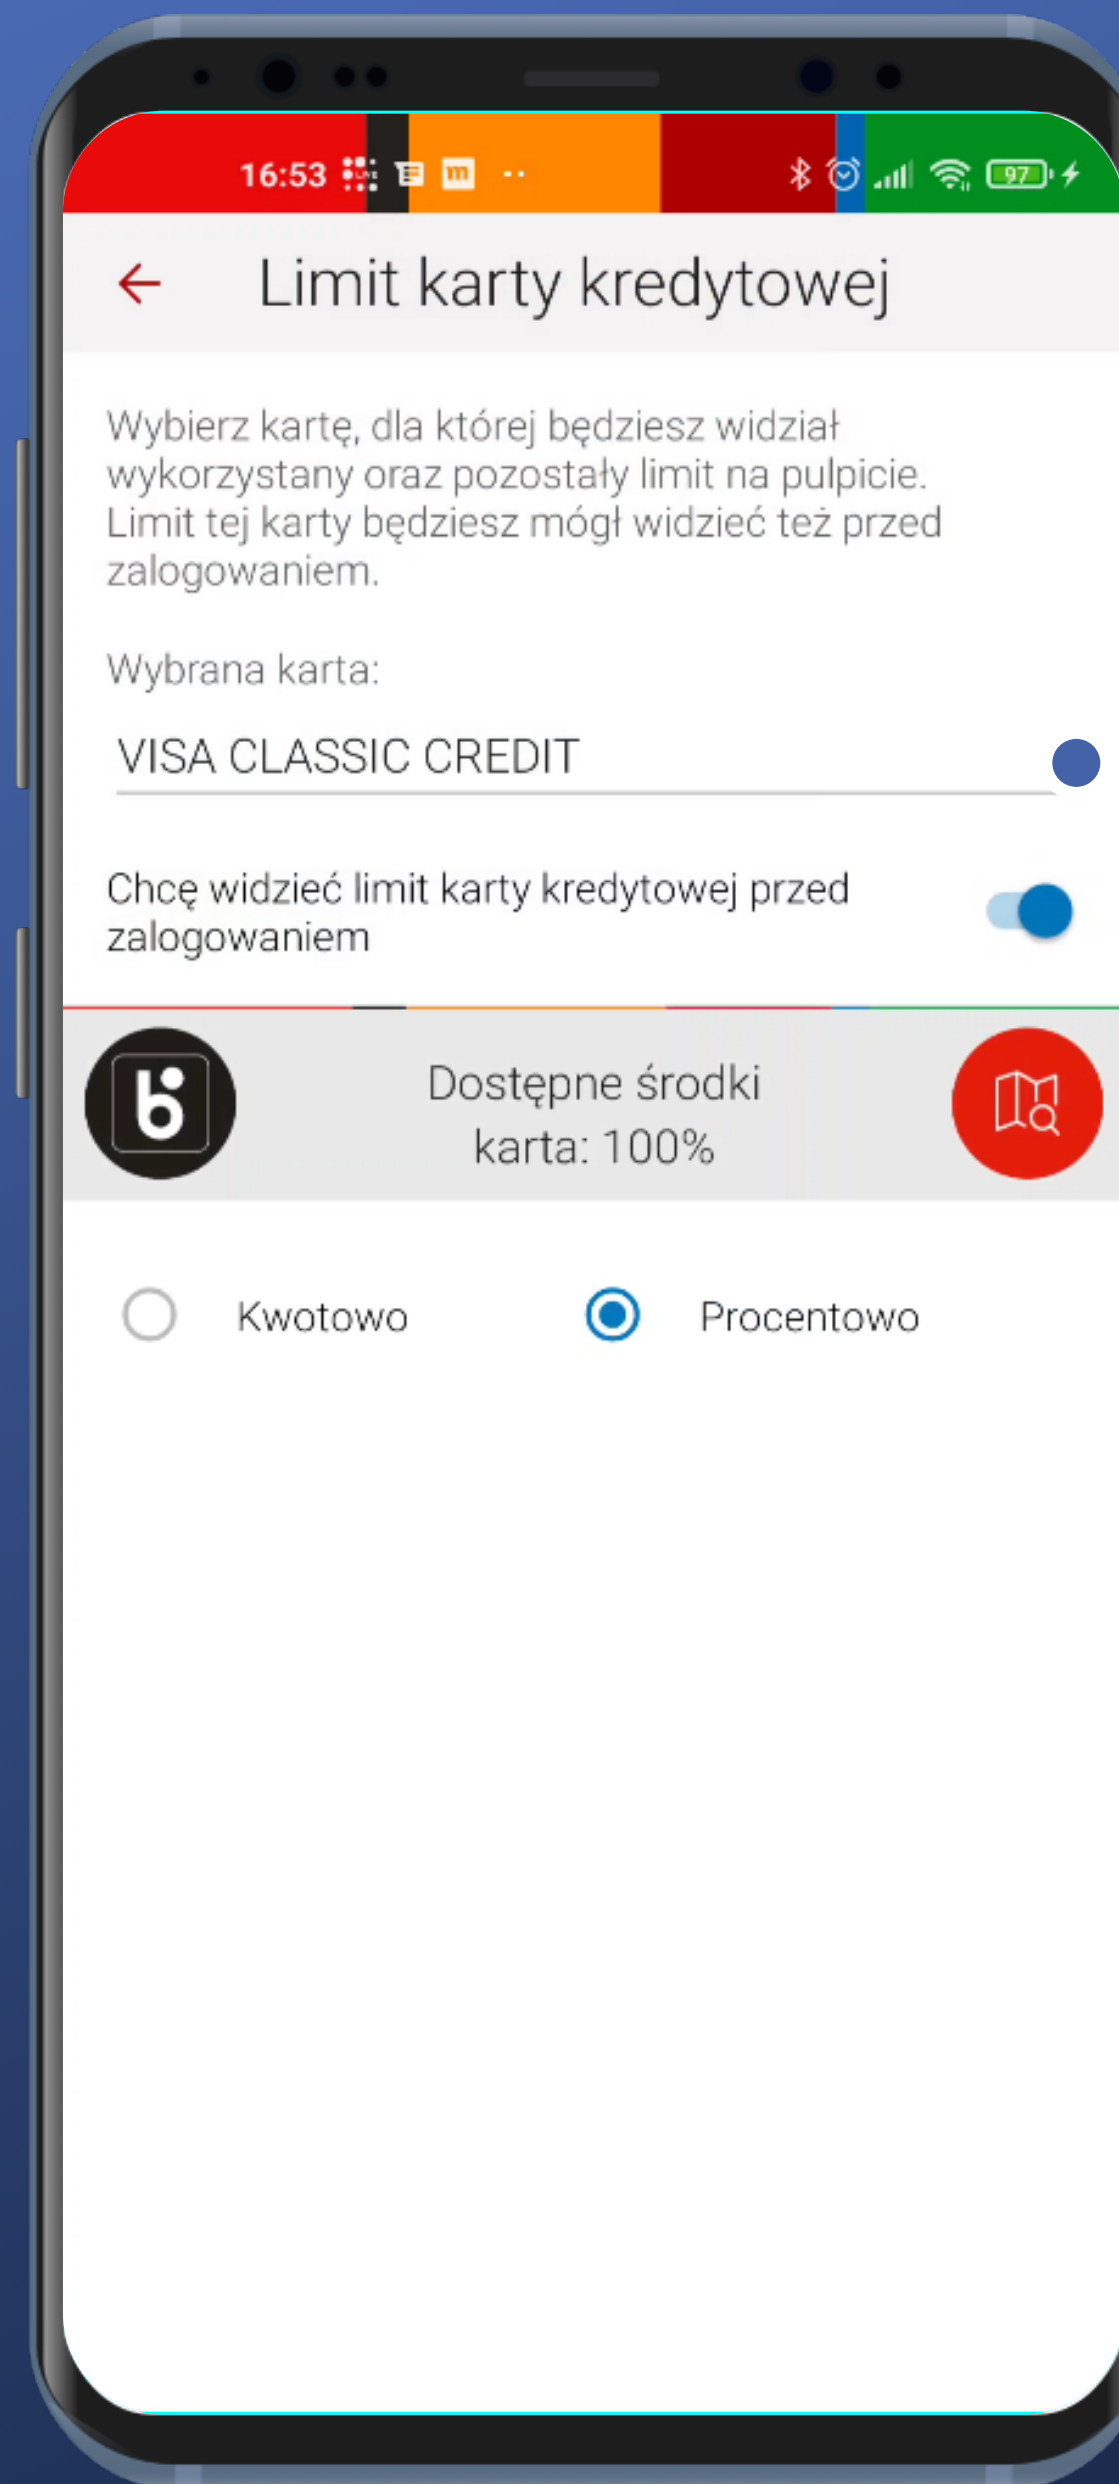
16:53 97

Limit karty kredytowej

Wybierz kartę, dla której będziesz widział wykorzystany oraz pozostały limit na pulpicie. Limit tej karty będziesz mógł widzieć też przed zalogowaniem.

Wybrana karta:

VISA CLASSIC CREDIT

Chcę widzieć limit karty kredytowej przed zalogowaniem

Dostępne środki
karta: 100%

Kwotowo

Procentowo